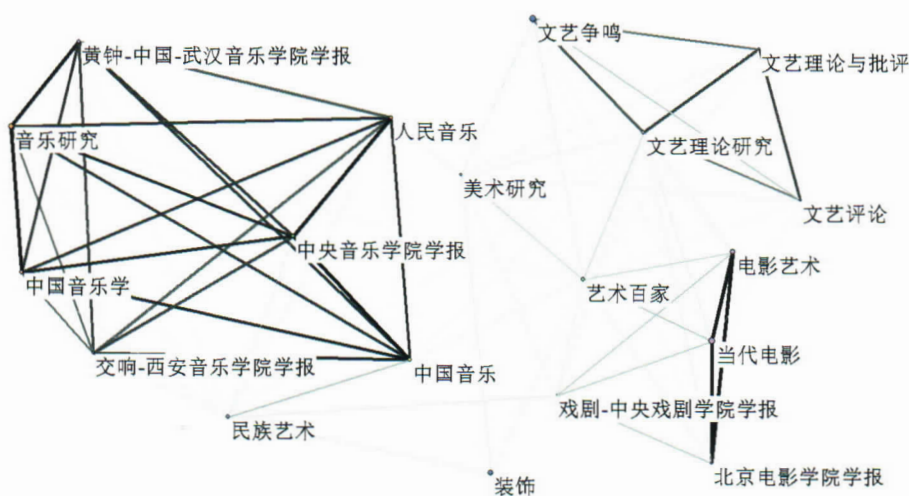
黄钟-中国-武汉音乐学院学报

音乐研究

人民音乐

中央音乐学院学报

中国音乐学

交响-西安音乐学院学报

中国音乐

民族艺术

装饰

美术研究

文艺争鸣

文艺理论与批评

文艺理论研究

文艺评论

艺术百家

电影艺术

当代电影

戏剧-中央戏剧学院学报

北京电影学院学报